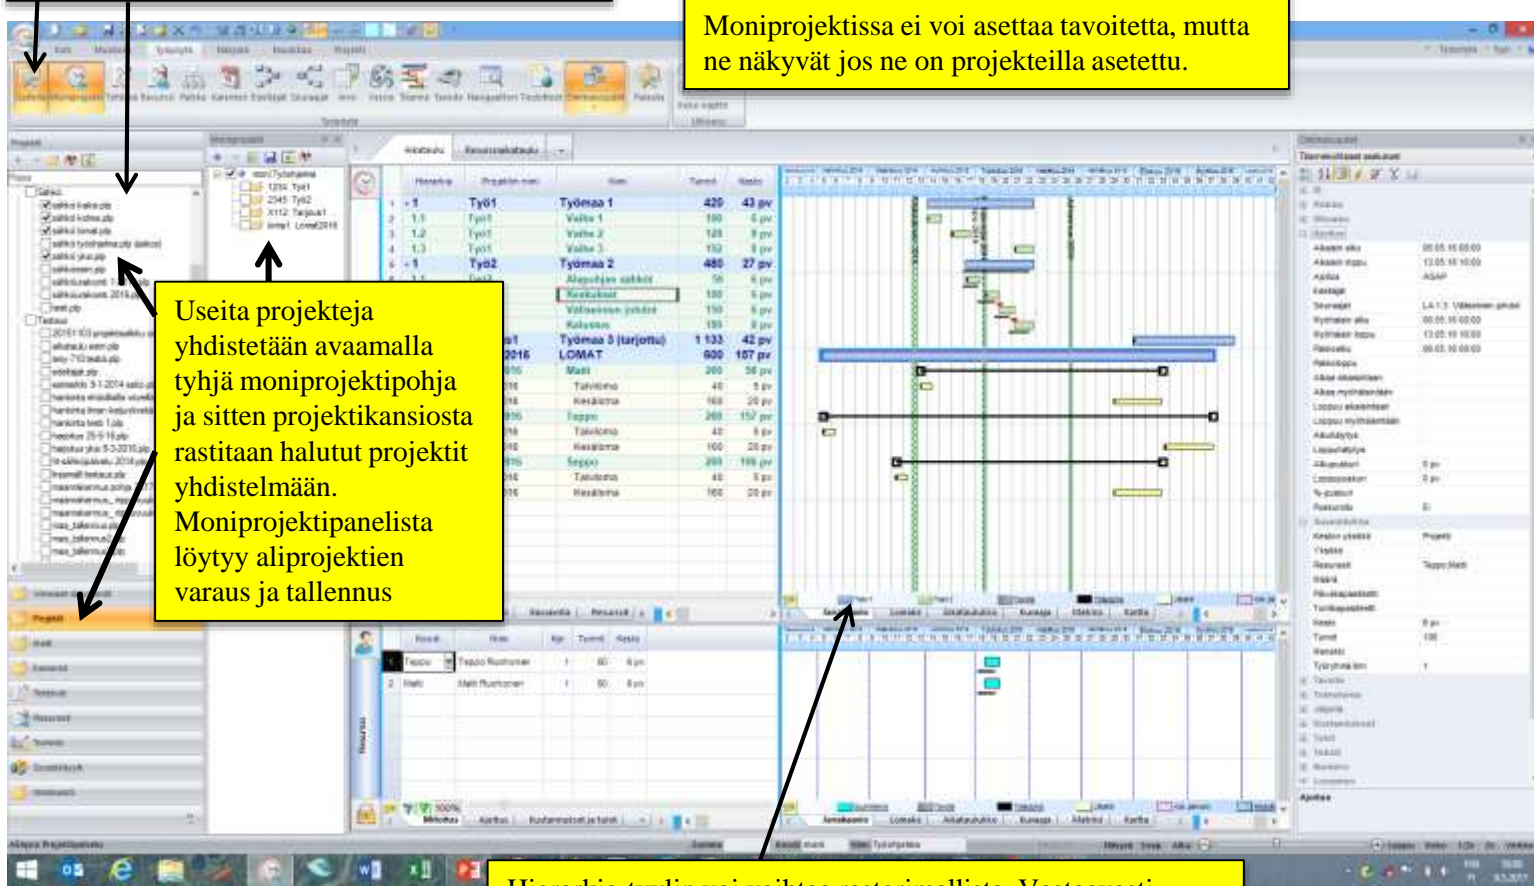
Moniprojektissa ei voi asettaa tavoitetta, mutta ne näkyvät jos ne on projekteilla asetettu.

Useita projekteja yhdistetään avaamalla tyhjä moniprojektipohja ja sitten projektikansiosta rastitaan halutut projektit yhdistelmään. Moniprojektipanelista löytyy aliprojektien varaus ja tallennus

| | Hierarkia | Projektin nimi | Nimi | Tunnit | Kesto |
|---|---|---|---|---|---|
| 1 | 1 | Työ1 | Työmaa 1 | 420 | 43 pv |
| 2 | 1.1 | Työ1 | Vaihe 1 | 180 | 6 pv |
| 3 | 1.2 | Työ1 | Vaihe 2 | 120 | 8 pv |
| 4 | 1.3 | Työ1 | Vaihe 3 | 150 | 8 pv |
| 5 | 1 | Työ2 | Työmaa 2 | 480 | 27 pv |
| | | | Alapohjan sähköt | 30 | 6 pv |
| | | | Keskukset | 180 | 6 pv |
| | | | Välisenien johdot | 150 | 6 pv |
| | | | Kalusteet | 150 | 9 pv |
| | | | Työmaa 3 (tarjottu) | 1 133 | 42 pv |
| | | 2016 | LOMAT | 600 | 107 pv |
| | | | Matti | 200 | 58 pv |
| | | | Talviloma | 40 | 5 pv |
| | | | Kesäloma | 160 | 20 pv |
| | | | Teppo | 200 | 157 pv |
| | | | Talviloma | 40 | 5 pv |
| | | | Kesäloma | 160 | 20 pv |
| | | | Seppo | 200 | 108 pv |
| | | | Talviloma | 40 | 5 pv |
| | | | Kesäloma | 160 | 20 pv |

| | Resurssi | Nimi | | Tunnit | Kesto |
|---|---|---|---|---|---|
| 1 | Teppo | Teppo Ruohonen | 1 | 80 | 6 pv |
| 2 | Matti | Matti Ruohonen | 1 | 80 | 8 pv |

Hierarkia-tuylin voi vaihtaa rasterimallista. Vastaavasti